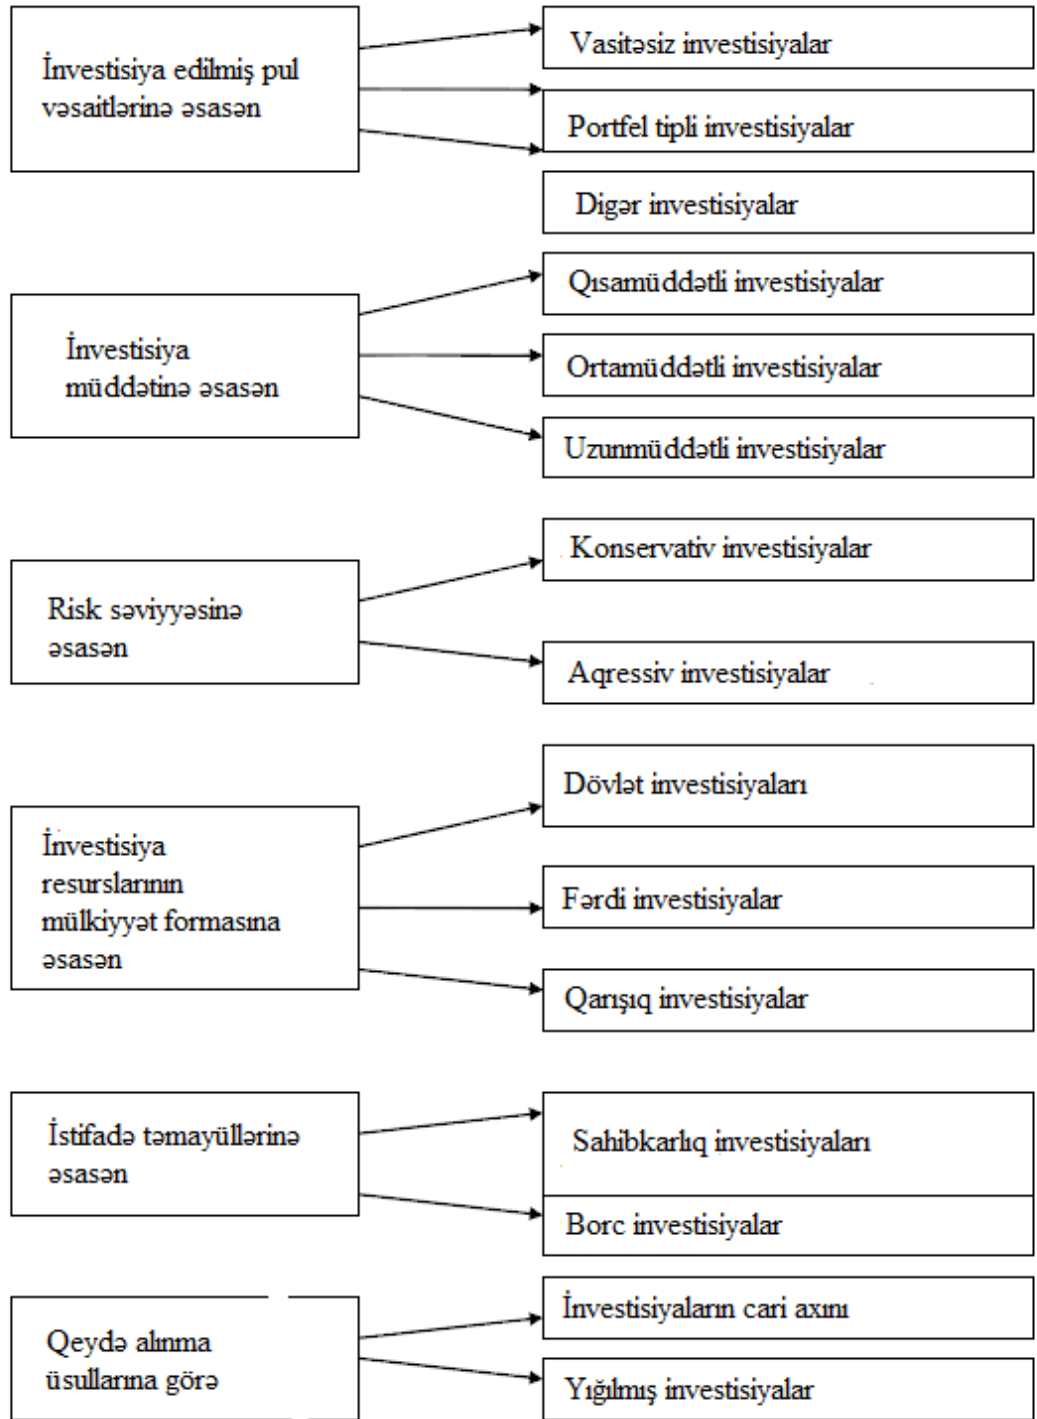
İnvestisiya edilmiş pul vəsaitlərinə əsasən

Vasitəsiz investisiyalar

Portfel tipli investisiyalar

Digər investisiyalar

İnvestisiya müddətinə əsasən

Qısamüddətli investisiyalar

Ortamüddətli investisiyalar

Uzunmüddətli investisiyalar

Risk səviyyəsinə əsasən

Konservativ investisiyalar

Aqressiv investisiyalar

İnvestisiya resurslarının mülkiyyət formasına əsasən

Dövlət investisiyaları

Fərdi investisiyalar

Qarışıq investisiyalar

İstifadə təmayüllərinə əsasən

Sahibkarlıq investisiyaları

Borc investisiyalar

Qeydə alınma üsullarına görə

İnvestisiyaların cari axını

Yığılmış investisiyalar